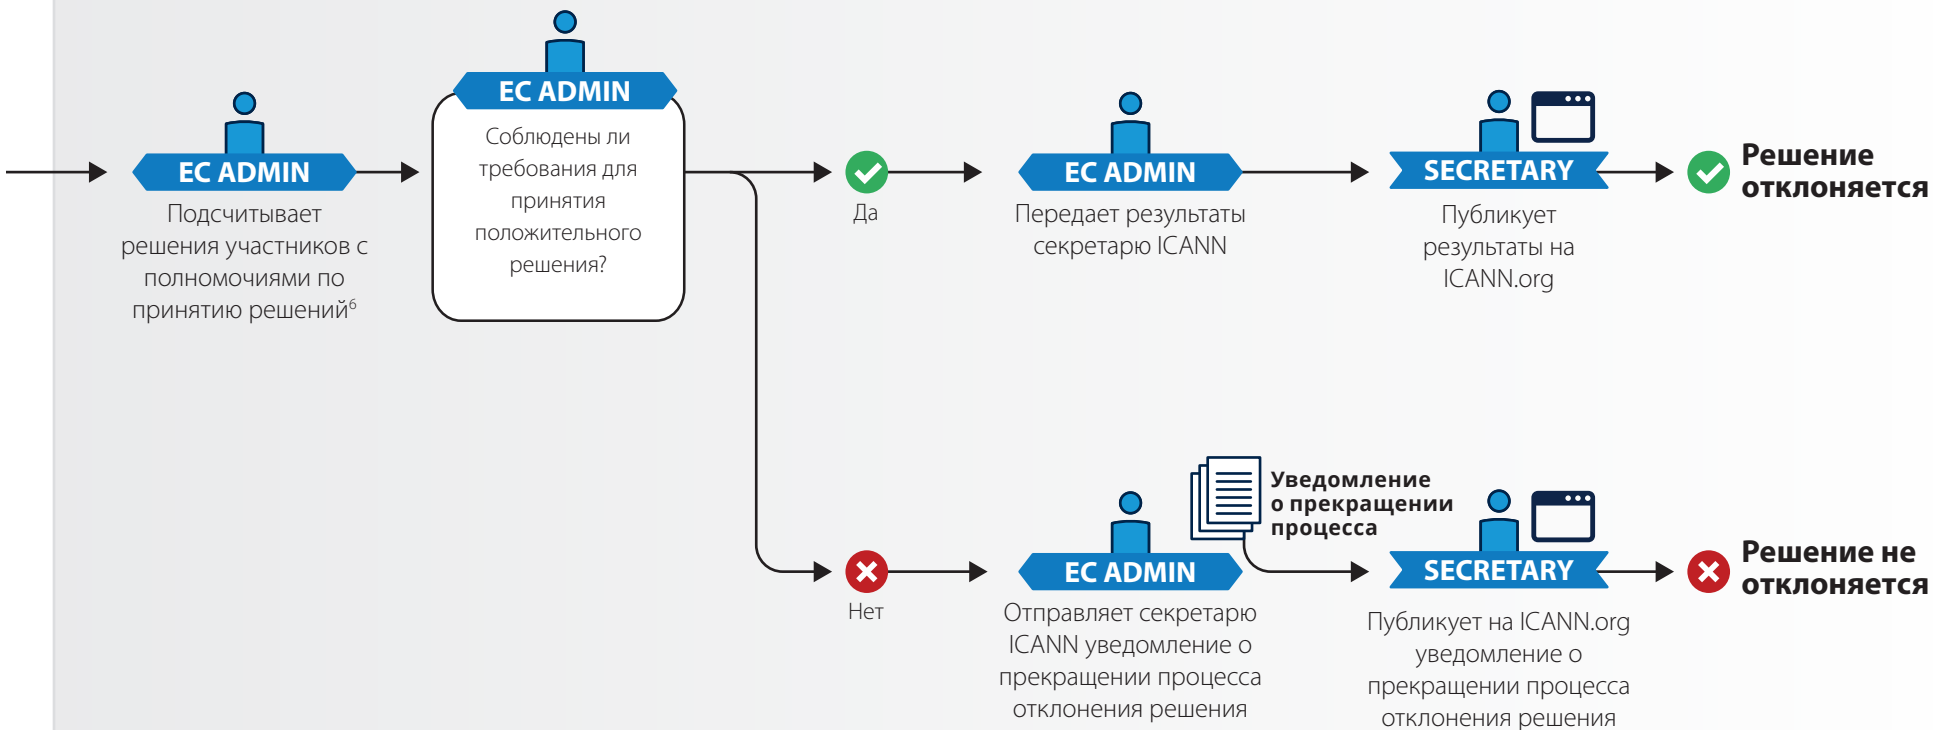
EC ADMIN

Подсчитывает решения участников с полномочиями по принятию решений$^6$

EC ADMIN

Соблюдены ли требования для принятия положительного решения?

Да

EC ADMIN

Передает результаты секретарю ICANN

SECRETARY

Публикует результаты на ICANN.org

Решение отклоняется

Нет

EC ADMIN

Отправляет секретарю ICANN уведомление о прекращении процесса отклонения решения

Уведомление о прекращении процесса

SECRETARY

Публикует на ICANN.org уведомление о прекращении процесса отклонения решения

Решение не отклоняется